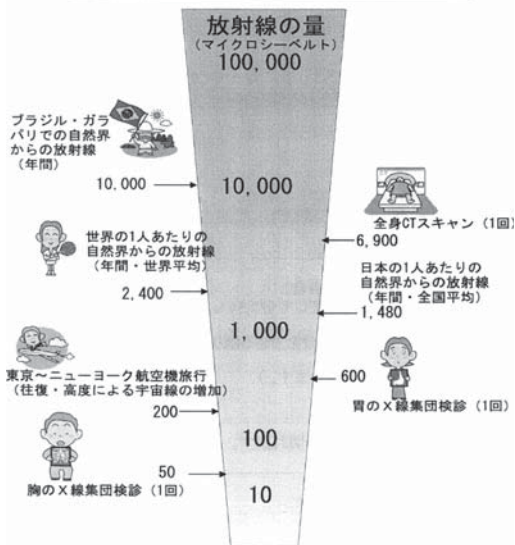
放射線の量
（マイクロシーベルト）
100,000

ブラジル・ガラパリでの自然界からの放射線（年間）

10,000

10,000

全身CTスキャン（1回）

6,900

世界の1人あたりの自然界からの放射線（年間・世界平均）

日本の1人あたりの自然界からの放射線（年間・全国平均）

2,400

1,480

1,000

東京～ニューヨーク航空機旅行（往復・高度による宇宙線の増加）

600

胃のX線集団検診（1回）

200

100

50

胸のX線集団検診（1回）

10